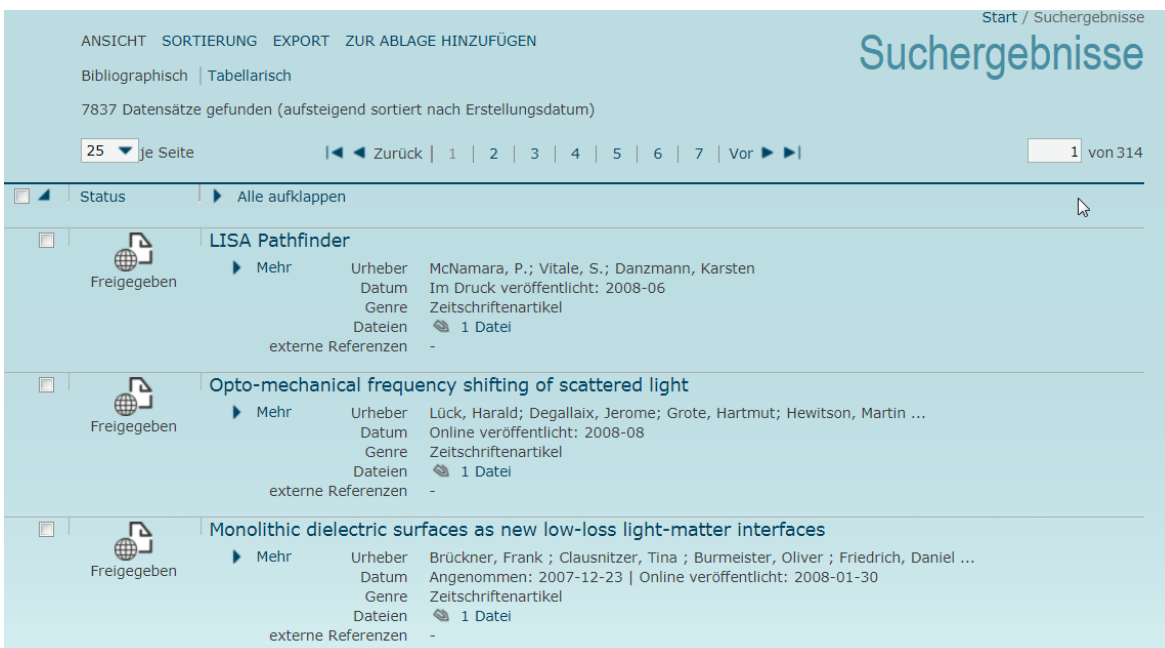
Start / Suchergebnisse

Suchergebnisse

ANSICHT SORTIERUNG EXPORT ZUR ABLAGE HINZUFÜGEN

Bibliographisch | Tabellarisch

7837 Datensätze gefunden (aufsteigend sortiert nach Erstellungsdatum)

25 je Seite

Zurück | 1 | 2 | 3 | 4 | 5 | 6 | 7 | Vor

1 von 314

Status

Alle aufklappen

Freigegeben

LISA Pathfinder

Mehr

Urheber McNamara, P.; Vitale, S.; Danzmann, Karsten
Datum Im Druck veröffentlicht: 2008-06
Genre Zeitschriftenartikel
Dateien 1 Datei
externe Referenzen -

Freigegeben

Opto-mechanical frequency shifting of scattered light

Mehr

Urheber Lück, Harald; Degallaix, Jerome; Grote, Hartmut; Hewitson, Martin ...
Datum Online veröffentlicht: 2008-08
Genre Zeitschriftenartikel
Dateien 1 Datei
externe Referenzen -

Freigegeben

Monolithic dielectric surfaces as new low-loss light-matter interfaces

Mehr

Urheber Brückner, Frank ; Clausnitzer, Tina ; Burmeister, Oliver ; Friedrich, Daniel ...
Datum Angenommen: 2007-12-23 | Online veröffentlicht: 2008-01-30
Genre Zeitschriftenartikel
Dateien 1 Datei
externe Referenzen -